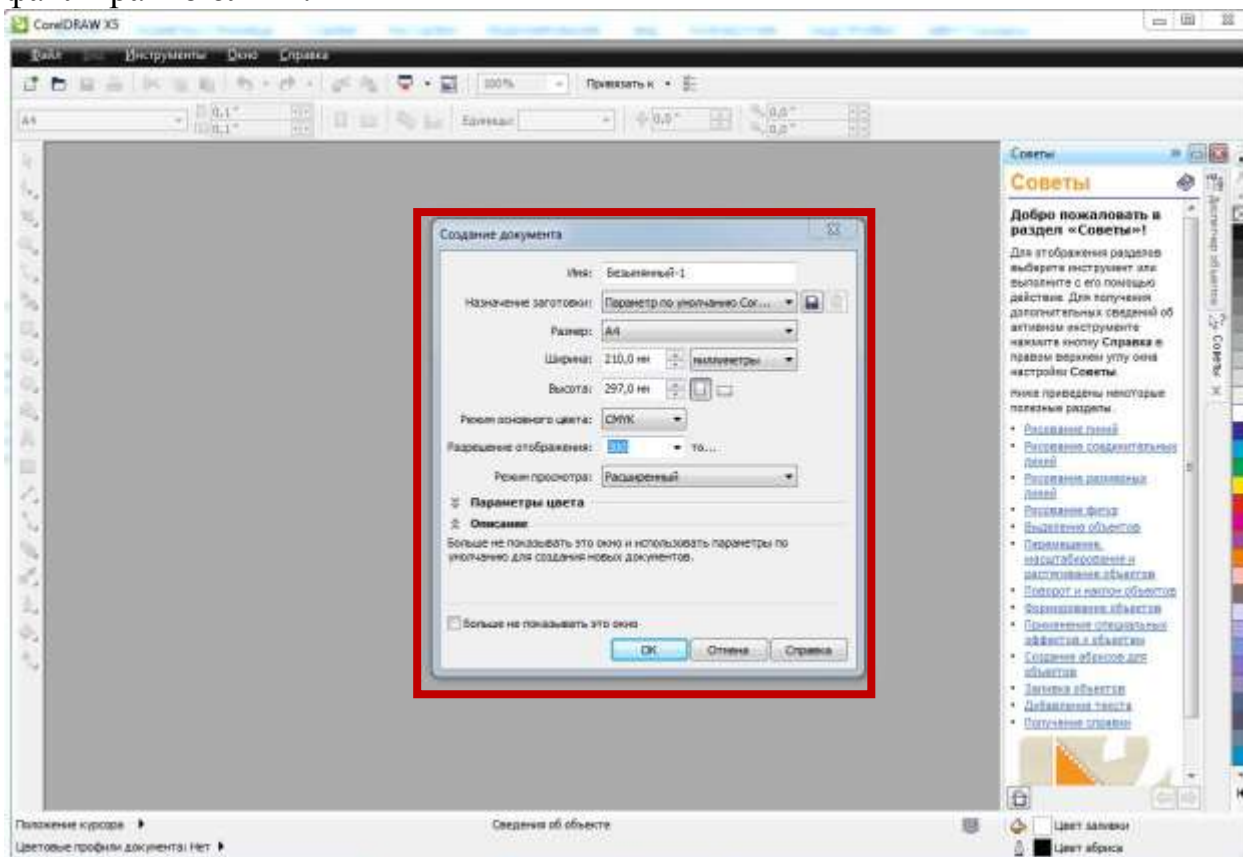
CorelDRAW X5

Файл Вид Инструменты Окно Справка

100% Привязать к

A4 0,1" 0,1" Единицы: 0,0" 0,0" 0,0"

Создание документа

Имя: Безымянный-1

Назначение заготовки: Параметр по умолчанию Cor...

Размер: A4

Ширина: 210,0 мм миллиметры

Высота: 297,0 мм

Режим основного цвета: CMYK

Разрешение отображения: 300 т/д...

Режим просмотра: Расширенный

Параметры цвета

Описание

Больше не показывать это окно и использовать параметры по умолчанию для создания новых документов.

Больше не показывать это окно

OK Отмена Справка

Советы

Советы

Добро пожаловать в раздел «Советы»!

Для отображения разделов выберите инструмент или выполните с его помощью действие. Для получения дополнительных сведений об активном инструменте нажмите кнопку Справка в правом верхнем углу окна настройки Советы.

Ниже приведены некоторые полезные разделы.

• Рисование линий
• Рисование соединительных линий
• Рисование размерных линий
• Рисование фигур
• Выделение объектов
• Перемещение, масштабирование и растягивание объектов
• Поворот и наклон объектов
• Формирование объектов
• Применение специальных эффектов к объектам
• Создание абрисов для объектов
• Заливка объектов
• Добавление текста
• Получение справки

Диспетчер объектов Советы

Положение курсора

Цветовые профили документа: Нет

Сведения об объекте

Цвет заливки

Цвет абриса